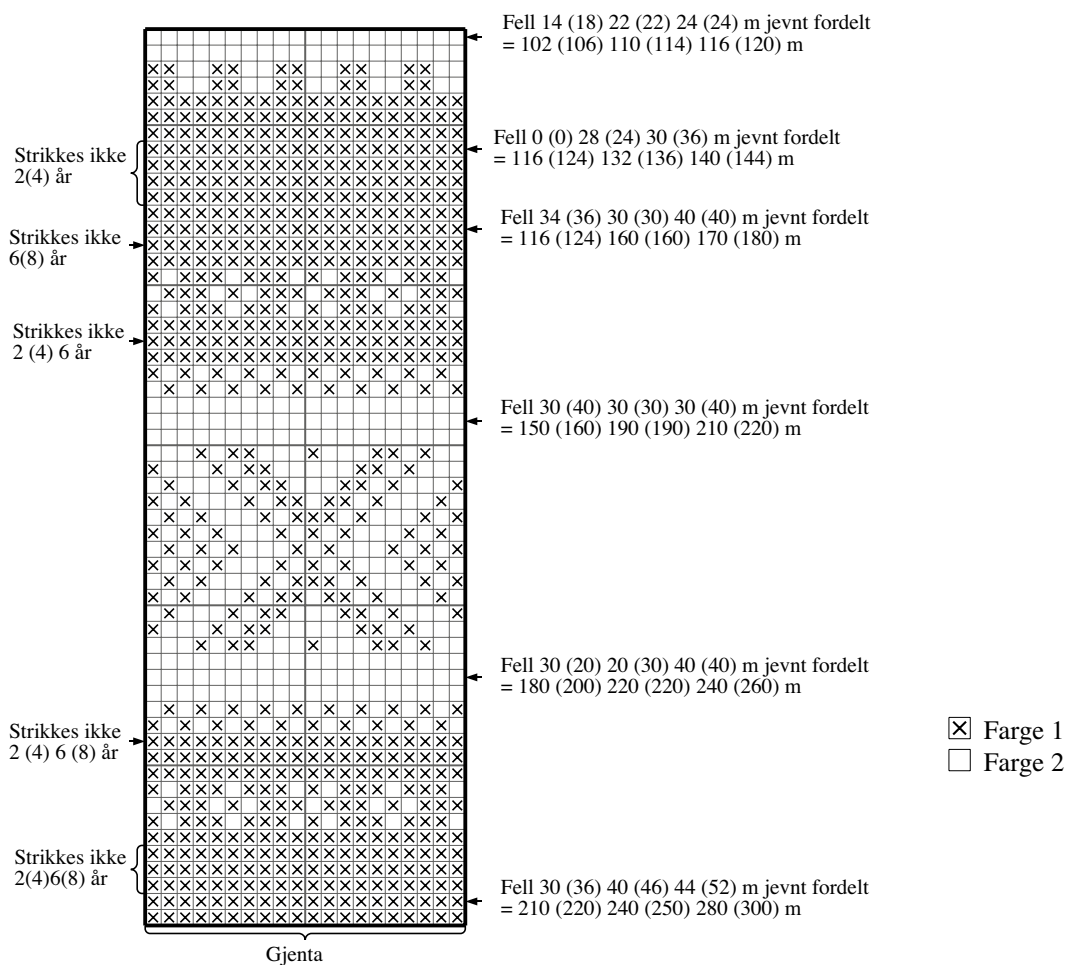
Fell 14 (18) 22 (22) 24 (24) m jevnt fordelt = 102 (106) 110 (114) 116 (120) m

Strikkes ikke 2(4) år

Fell 0 (0) 28 (24) 30 (36) m jevnt fordelt = 116 (124) 132 (136) 140 (144) m

Strikkes ikke 6(8) år

Fell 34 (36) 30 (30) 40 (40) m jevnt fordelt = 116 (124) 160 (160) 170 (180) m

Strikkes ikke 2 (4) 6 år

Fell 30 (40) 30 (30) 30 (40) m jevnt fordelt = 150 (160) 190 (190) 210 (220) m

Fell 30 (20) 20 (30) 40 (40) m jevnt fordelt = 180 (200) 220 (220) 240 (260) m

Strikkes ikke 2 (4) 6 (8) år

Farge 1
Farge 2

Strikkes ikke 2(4)6(8) år

Fell 30 (36) 40 (46) 44 (52) m jevnt fordelt = 210 (220) 240 (250) 280 (300) m

Gjenta